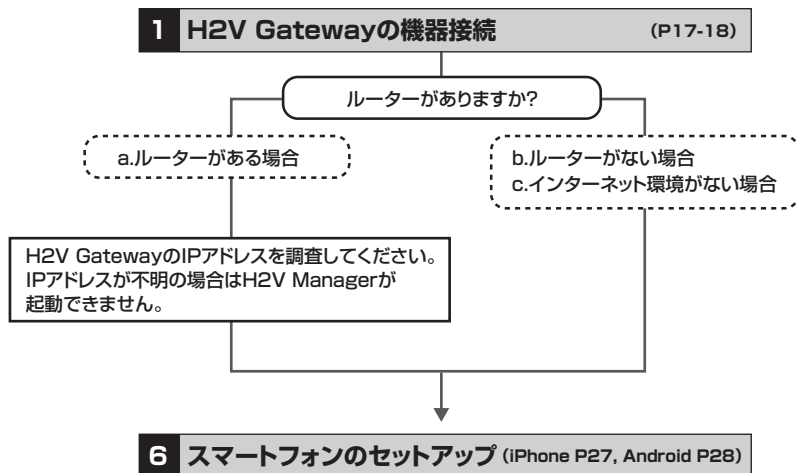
1 H2V Gatewayの機器接続 (P17-18)

ルーターがありますか?

a.ルーターがある場合

b.ルーターがない場合
c.インターネット環境がない場合

H2V GatewayのIPアドレスを調査してください。
IPアドレスが不明の場合はH2V Managerが起動できません。

6 スマートフォンのセットアップ (iPhone P27, Android P28)